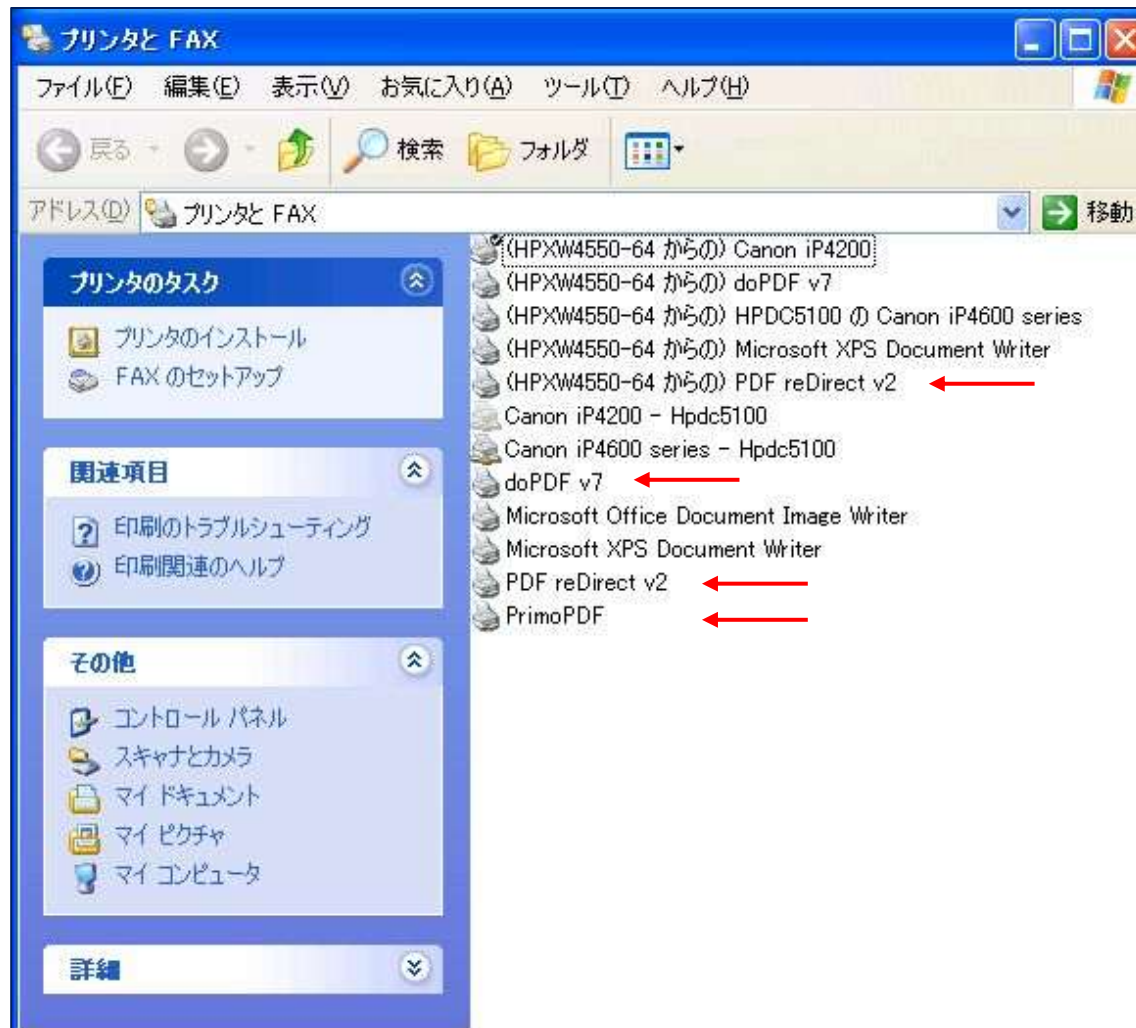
プリンタと FAX

ファイル(F) 編集(E) 表示(V) お気に入り(A) ツール(T) ヘルプ(H)

戻る 検索 フォルダ

アドレス(D) プリンタと FAX 移動

プリンタのタスク

プリンタのインストール
FAX のセットアップ

関連項目

印刷のトラブルシューティング
印刷関連のヘルプ

その他

コントロール パネル
スキャナとカメラ
マイ ドキュメント
マイ ピクチャ
マイ コンピュータ

詳細

(HPXW4550-64 からの) Canon iP4200
(HPXW4550-64 からの) doPDF v7
(HPXW4550-64 からの) HPDC5100 の Canon iP4600 series
(HPXW4550-64 からの) Microsoft XPS Document Writer
(HPXW4550-64 からの) PDF reDirect v2
Canon iP4200 - Hpdc5100
Canon iP4600 series - Hpdc5100
doPDF v7
Microsoft Office Document Image Writer
Microsoft XPS Document Writer
PDF reDirect v2
PrimoPDF